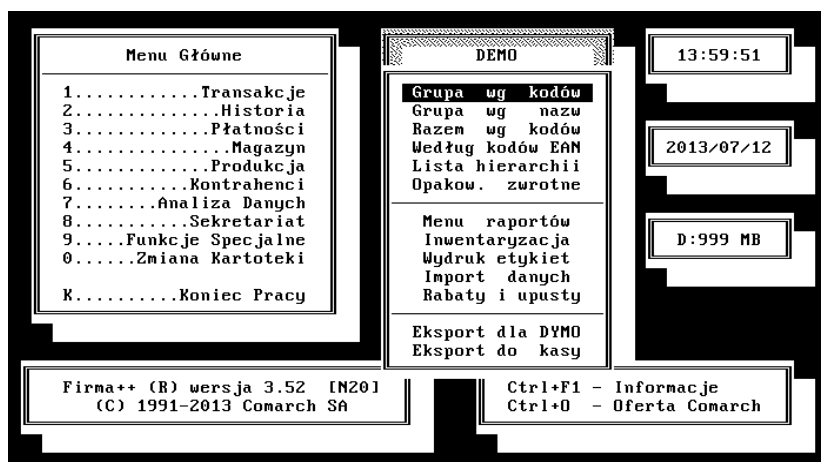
Menu Główne

1...........Transakcje
2.............Historia
3............Płatności
4..............Magazyn
5............Produkcja
6..........Kontrahenci
7........Analiza Danych
8..........Sekretariat
9.....Funkcje Specjalne
0......Zmiana Kartoteki

K.........Koniec Pracy

DEMO

Grupa wg kodów
Grupa wg nazw
Razem wg kodów
Według kodów EAN
Lista hierarchii
Opakow. zwrotne

Menu raportów
Inwentaryzacja
Wydruk etykiet
Import danych
Rabaty i upusty

Eksport dla DYMO
Eksport do kasy

13:59:51

2013/07/12

D:999 MB

Firma++ (R) wersja 3.52 [N20]
(C) 1991-2013 Comarch SA

Ctrl+F1 - Informacje
Ctrl+O - Oferta Comarch